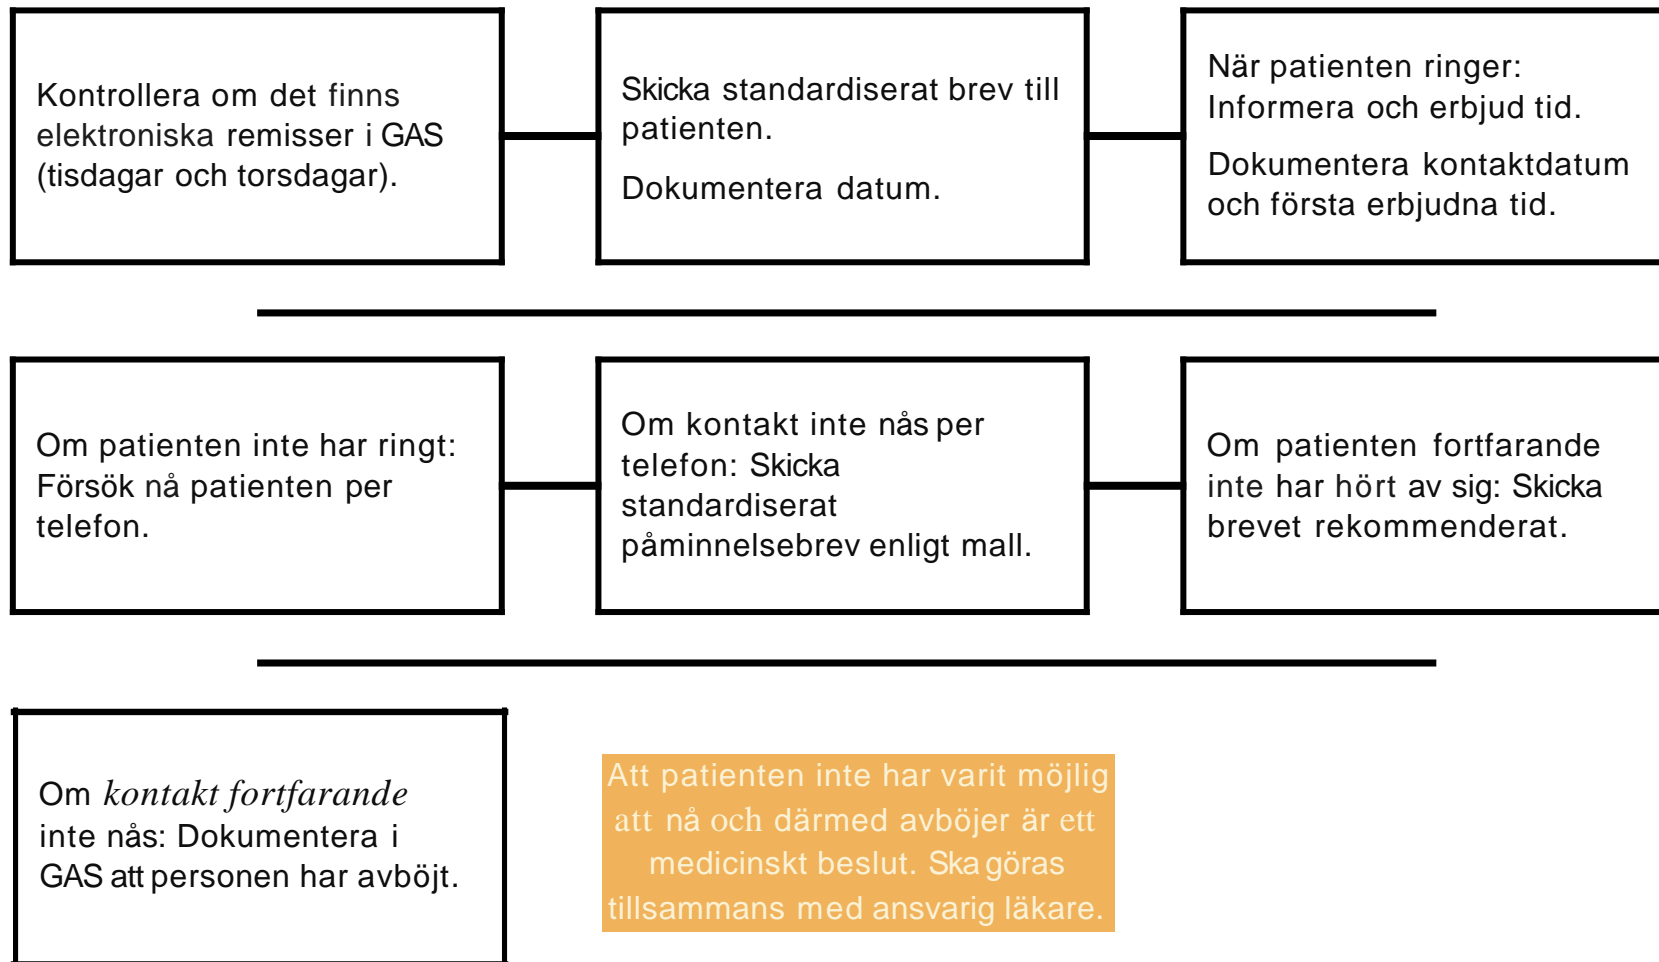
Kontrollera om det finns elektroniska remisser i GAS (tisdagar och torsdagar).

Skicka standardiserat brev till patienten.

Dokumentera datum.

När patienten ringer: Informera och erbjud tid.

Dokumentera kontaktdatum och första erbjudna tid.

Om patienten inte har ringt: Försök nå patienten per telefon.

Om kontakt inte nås per telefon: Skicka standardiserat påminnelsebrev enligt mall.

Om patienten fortfarande inte har hört av sig: Skicka brevet rekommenderat.

Om kontakt fortfarande inte nås: Dokumentera i GAS att personen har avböjt.

Att patienten inte har varit möjlig att nå och därmed avböjer är ett medicinskt beslut. Ska göras tillsammans med ansvarig läkare.